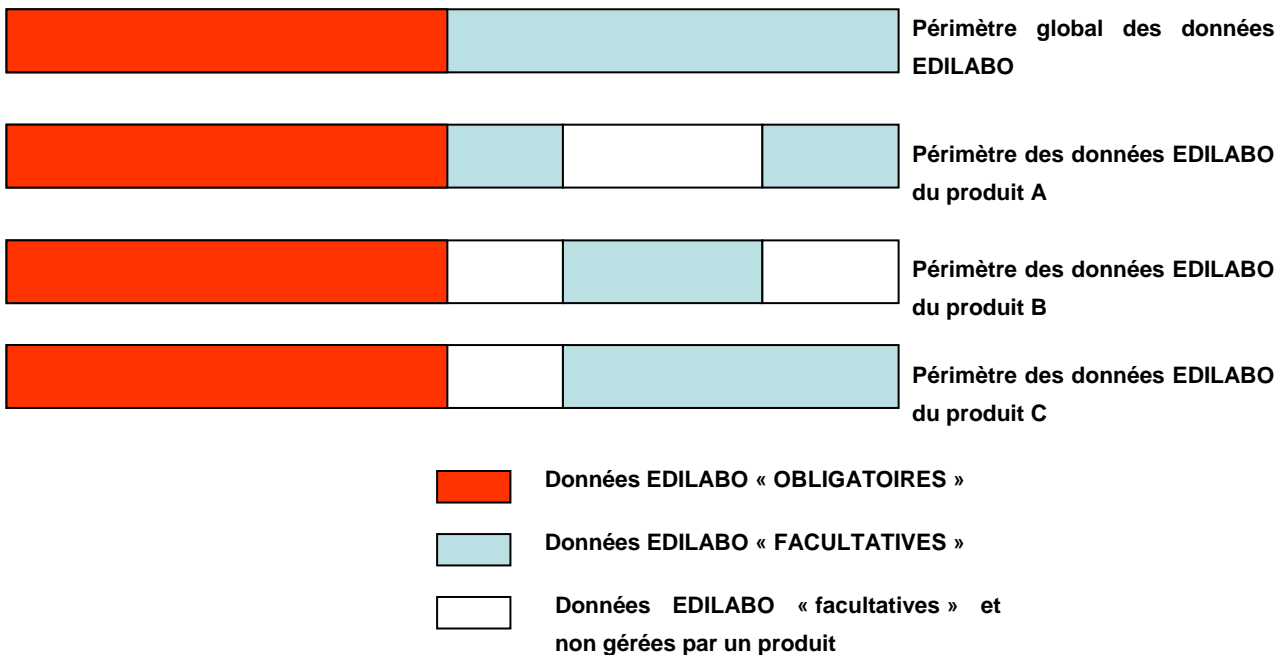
Périmètre global des données EDILABO

Périmètre des données EDILABO du produit A

Périmètre des données EDILABO du produit B

Périmètre des données EDILABO du produit C

Données EDILABO « OBLIGATOIRES »

Données EDILABO « FACULTATIVES »

Données EDILABO « facultatives » et non gérées par un produit